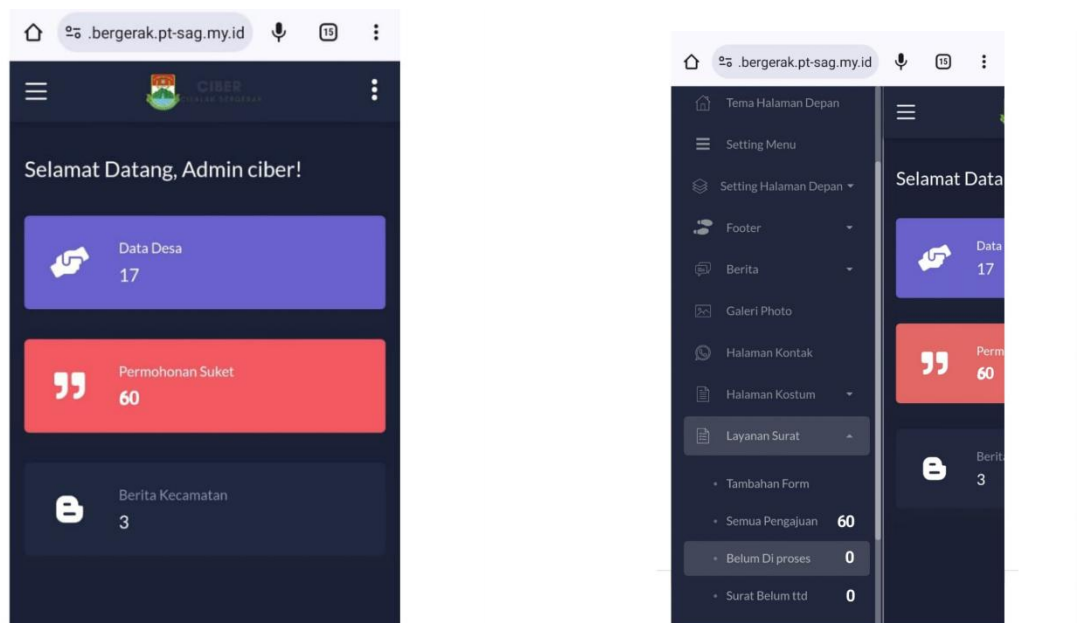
.bergerak.pt-sag.my.id

15

CIBER

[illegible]

Selamat Datang, Admin ciber!

Data Desa
17

Permohonan Suket
60

Berita Kecamatan
3

.bergerak.pt-sag.my.id

15

Tema Halaman Depan

Setting Menu

Setting Halaman Depan

Footer

Berita

Galeri Photo

Halaman Kontak

Halaman Kostum

Layanan Surat

Tambahan Form

Semua Pengajuan 60

Belum Di proses 0

Surat Belum ttd 0

Selamat Data

Data
17

Perm
60

Berit
3